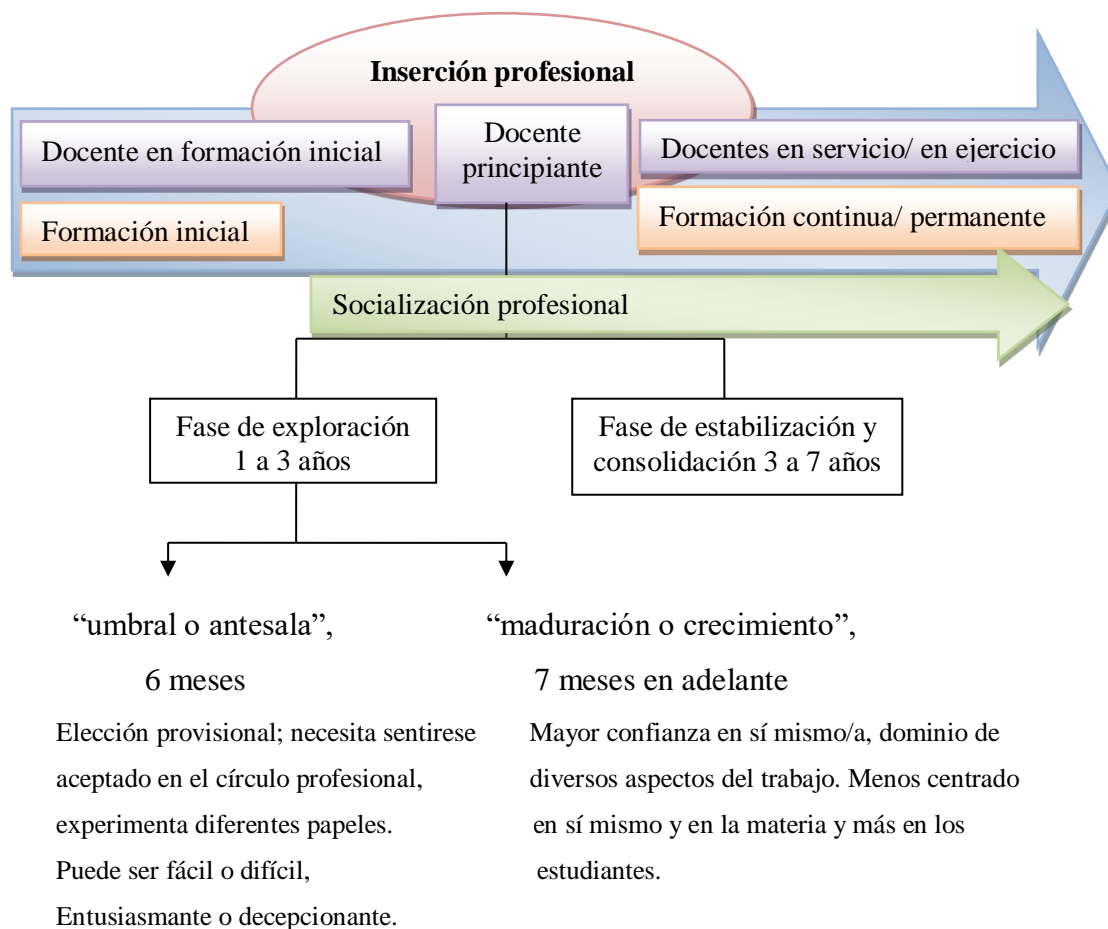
Inserción profesional

Docente en formación inicial

Docente principiante

Docentes en servicio/ en ejercicio

Formación inicial

Formación continua/ permanente

Socialización profesional

Fase de exploración 1 a 3 años

Fase de estabilización y consolidación 3 a 7 años

"umbral o antesala", 6 meses

Elección provisional; necesita sentirese aceptado en el círculo profesional, experimenta diferentes papeles. Puede ser fácil o difícil, Entusiasmante o decepcionante.

"maduración o crecimiento", 7 meses en adelante

Mayor confianza en sí mismo/a, dominio de diversos aspectos del trabajo. Menos centrado en sí mismo y en la materia y más en los estudiantes.